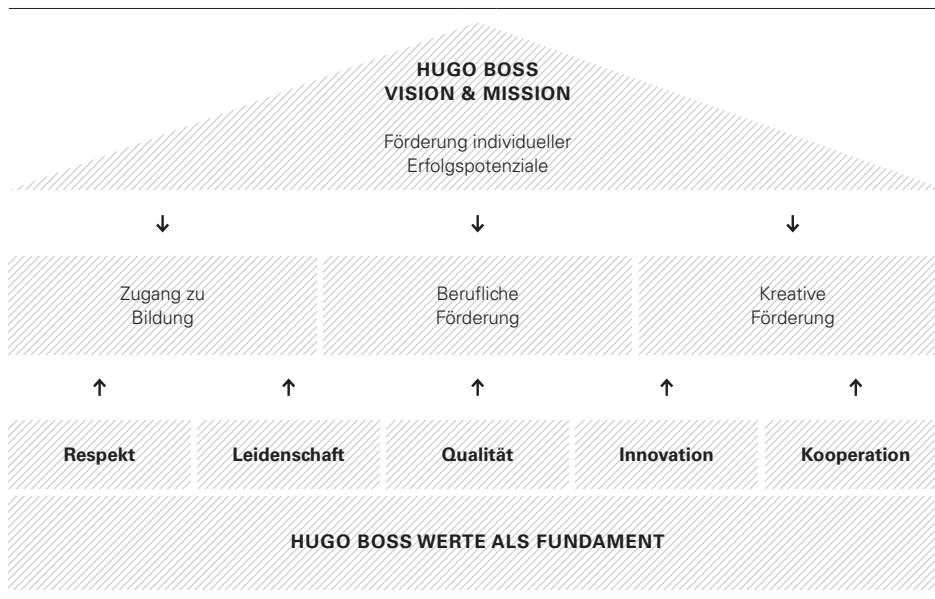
HUGO BOSS
VISION & MISSION

Förderung individueller Erfolgspotenziale

↓ ↓ ↓

Zugang zu Bildung

Berufliche Förderung

Kreative Förderung

↑ ↑ ↑ ↑ ↑

Respekt

Leidenschaft

Qualität

Innovation

Kooperation

HUGO BOSS WERTE ALS FUNDAMENT